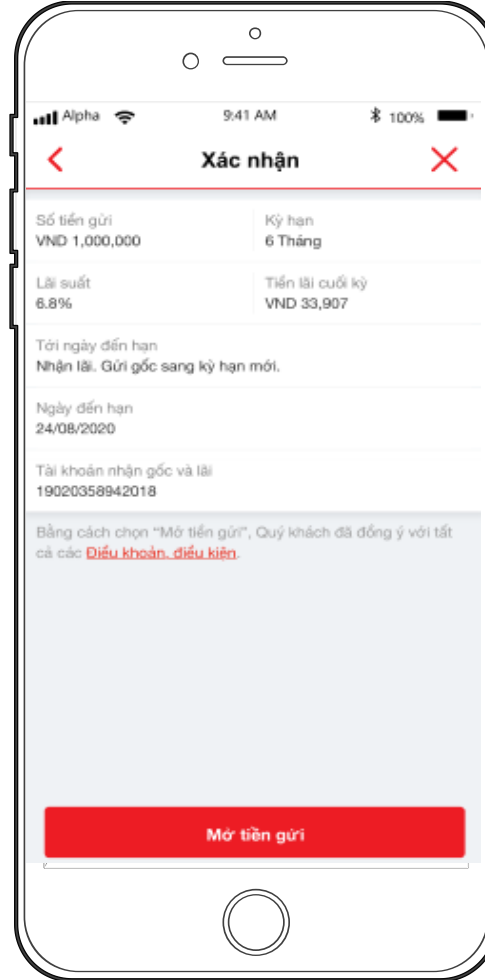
Alpha 9:41 AM 100%

Xác nhận

Số tiền gửi
VND 1,000,000

Kỳ hạn
6 Tháng

Lãi suất
6.8%

Tiền lãi cuối kỳ
VND 33,907

Tới ngày đến hạn
Nhận lãi. Gửi gốc sang kỳ hạn mới.

Ngày đến hạn
24/08/2020

Tài khoản nhận gốc và lãi
19020358942018

Bằng cách chọn "Mở tiền gửi", Quý khách đã đồng ý với tất cả các Điều khoản, điều kiện.

Mở tiền gửi